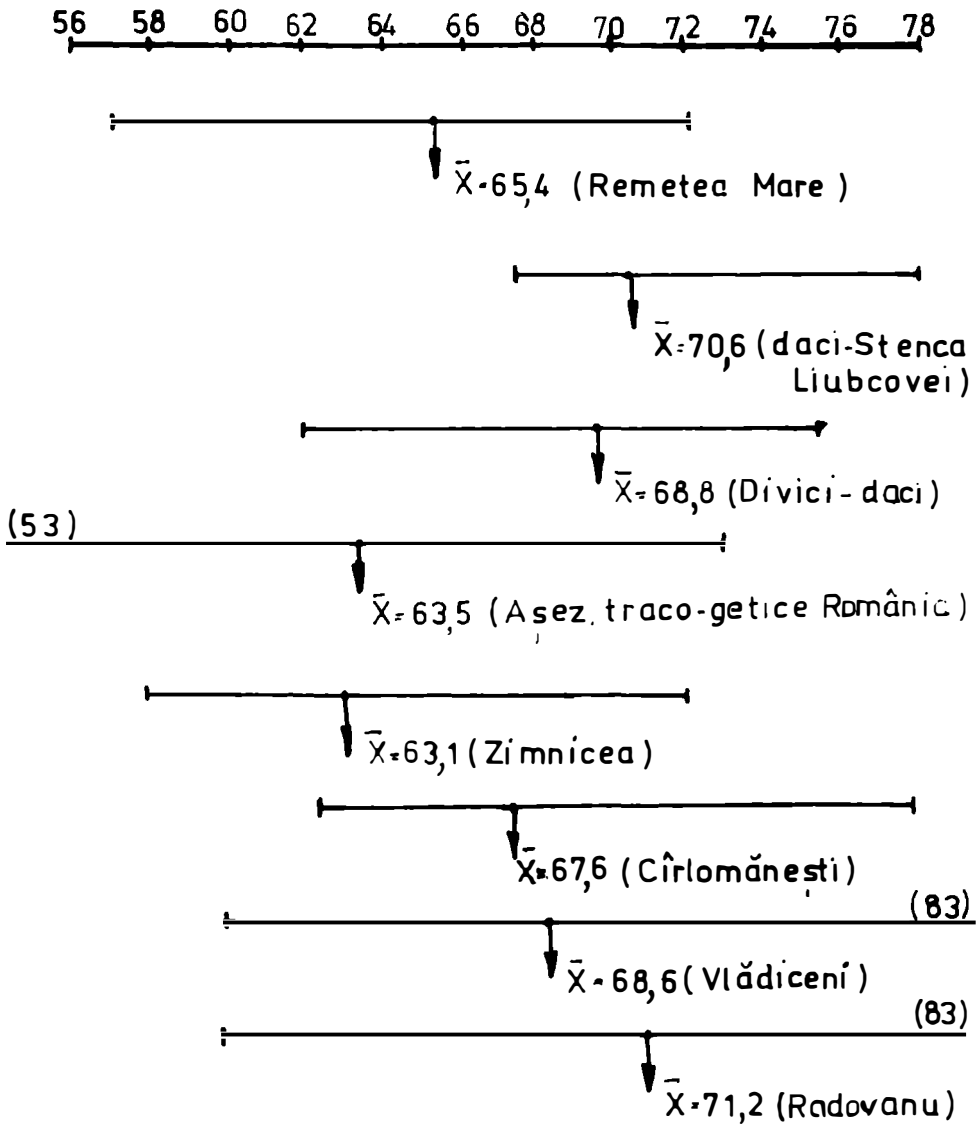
56 58 60 62 64 66 68 70 72 74 76 78

$\bar{X}$-65,4 (Remetea Mare)

$\bar{X}$=70,6 (daci-Stenca Liubcovei)

$\bar{X}$=68,8 (Divici-daci)

(53)

$\bar{X}$=63,5 (Aşez. traco-getice Românic)

$\bar{X}$=63,1 (Zimnicea)

$\bar{X}$=67,6 (Cîrlomăneşti)

(83)

$\bar{X}$-68,6 (Vlădiceni)

(83)

$\bar{X}$=71,2 (Radovanu)